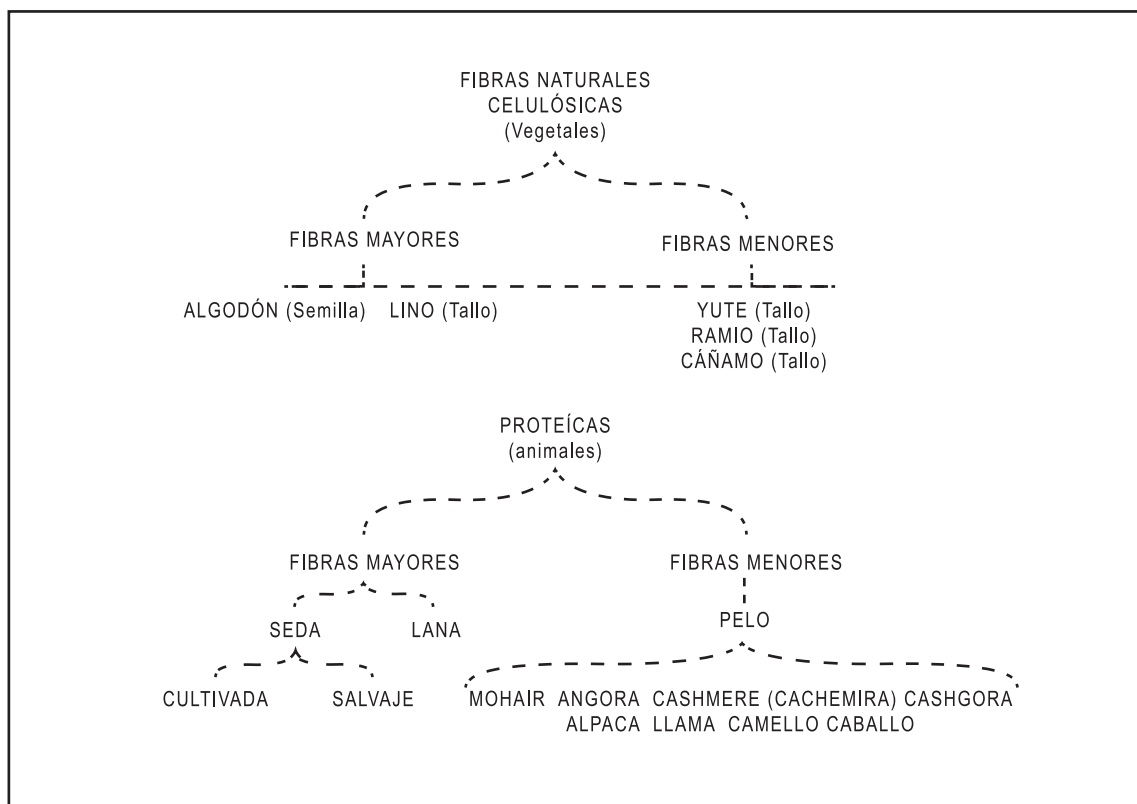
FIBRAS NATURALES
CELULÓSICAS
(Vegetales)

FIBRAS MAYORES

FIBRAS MENORES

ALGODÓN (Semilla) LINO (Tallo)

YUTE (Tallo)
RAMIO (Tallo)
CÁÑAMO (Tallo)

PROTEÍCAS
(animales)

FIBRAS MAYORES

FIBRAS MENORES

SEDA

LANA

PELO

CULTIVADA

SALVAJE

MOHAIR ANGORA CASHMERE (CACHEMIRA) CASHGORA
ALPACA LLAMA CAMELLO CABALLO